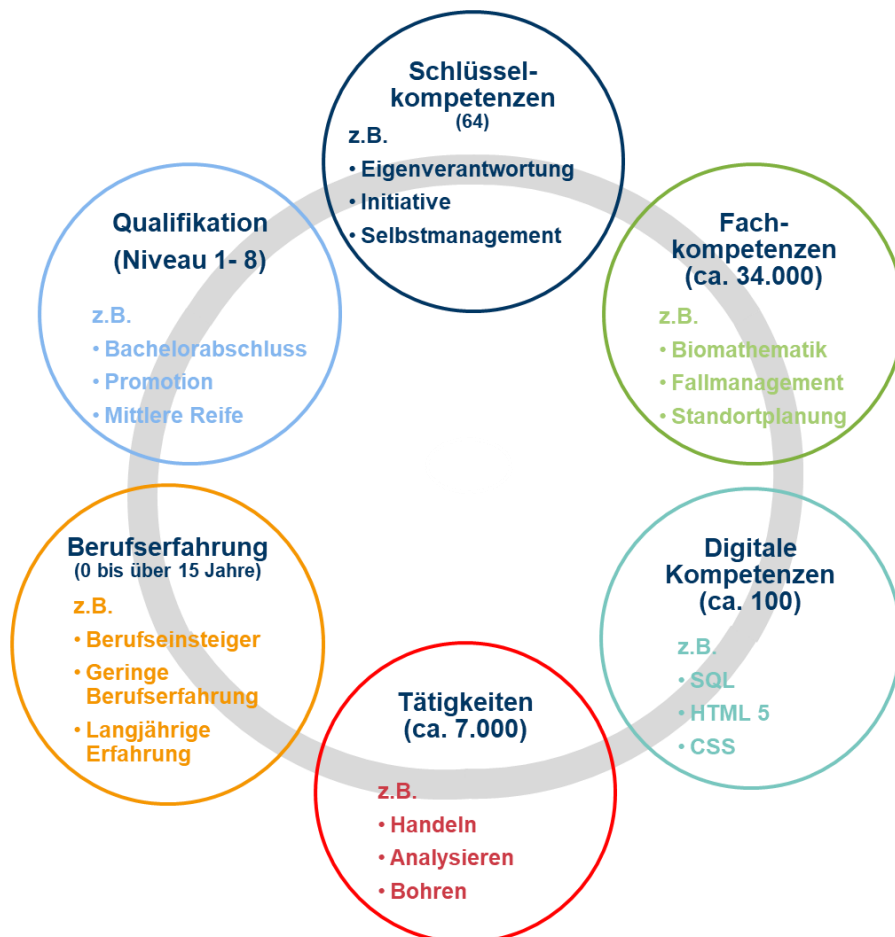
Schlüsselkompetenzen
(64)
z.B.
• Eigenverantwortung
• Initiative
• Selbstmanagement

Fachkompetenzen
(ca. 34.000)
z.B.
• Biomathematik
• Fallmanagement
• Standortplanung

Digitale Kompetenzen
(ca. 100)
z.B.
• SQL
• HTML 5
• CSS

Tätigkeiten
(ca. 7.000)
z.B.
• Handeln
• Analysieren
• Bohren

Berufserfahrung
(0 bis über 15 Jahre)
z.B.
• Berufseinsteiger
• Geringe Berufserfahrung
• Langjährige Erfahrung

Qualifikation
(Niveau 1- 8)
z.B.
• Bachelorabschluss
• Promotion
• Mittlere Reife